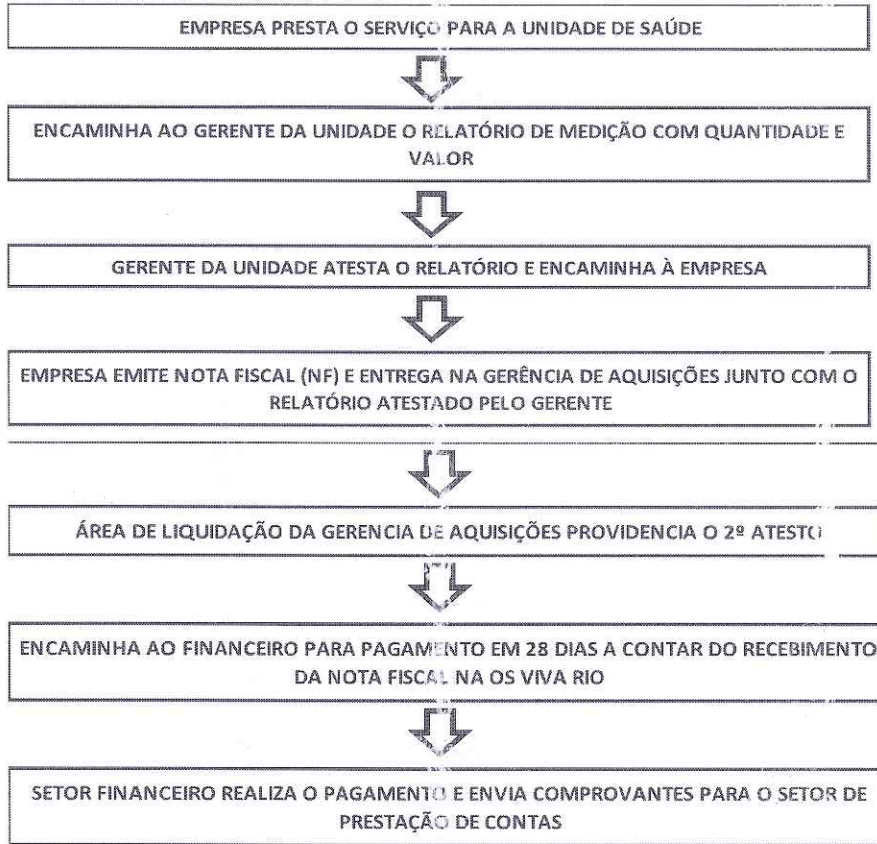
EMPRESA PRESTA O SERVIÇO PARA A UNIDADE DE SAÚDE

ENCAMINHA AO GERENTE DA UNIDADE O RELATÓRIO DE MEDIÇÃO COM QUANTIDADE E VALOR

GERENTE DA UNIDADE ATESTA O RELATÓRIO E ENCAMINHA À EMPRESA

EMPRESA EMITE NOTA FISCAL (NF) E ENTREGA NA GERÊNCIA DE AQUISIÇÕES JUNTO COM O RELATÓRIO ATESTADO PELO GERENTE

ÁREA DE LIQUIDAÇÃO DA GERENCIA DE AQUISIÇÕES PROVIDENCIA O 2º ATESTO

ENCAMINHA AO FINANCEIRO PARA PAGAMENTO EM 28 DIAS A CONTAR DO RECEBIMENTO DA NOTA FISCAL NA OS VIVA RIO

SETOR FINANCEIRO REALIZA O PAGAMENTO E ENVIA COMPROVANTES PARA O SETOR DE PRESTAÇÃO DE CONTAS